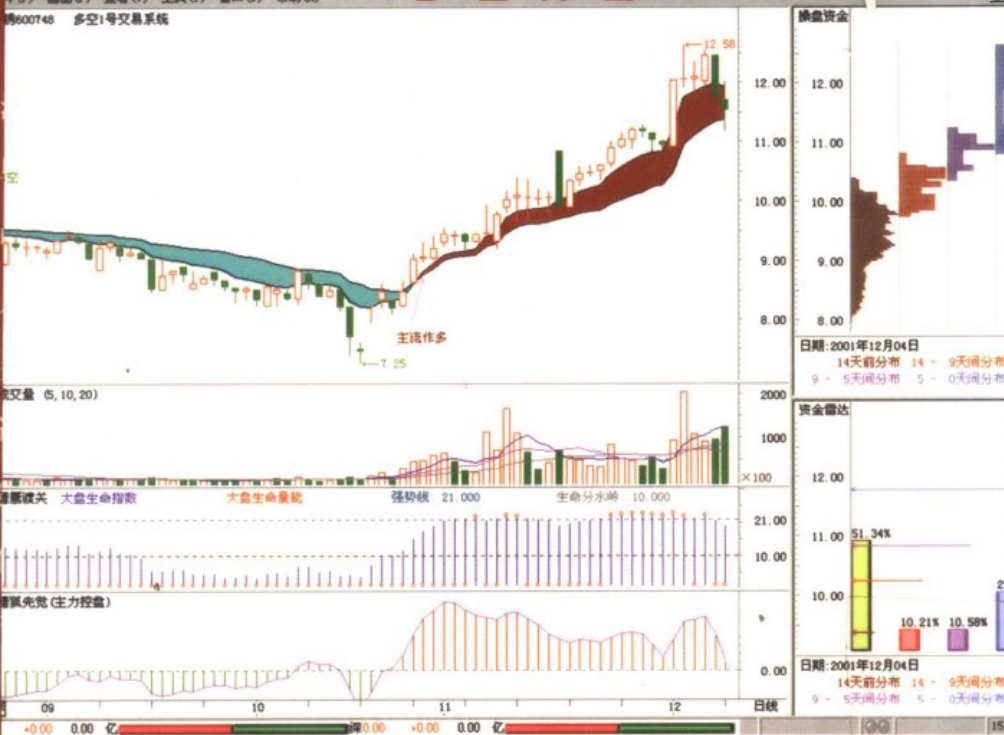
600748 多空1号交易系统

12.58

12.00

11.00

10.00

9.00

8.00

主流作多

7.25

成交量 (5,10,20)

2000

1000

×100

大盘生命指数 大盘生命量能 强弱线 21.000 生命分水岭 10.000

21.00

10.00

先觉(主力控盘)

0.00

09 10 11 12 日线

+0.00 0.00 亿 +0.00 0.00 亿

操盘资金

12.00

11.00

10.00

9.00

8.00

日期:2001年12月04日

14天前分布 14 - 9天间分布

9 - 5天间分布 5 - 0天间分布

资金雷达

12.00

11.00

10.00

51.34%

10.21%

10.58%

日期:2001年12月04日

14天前分布 14 - 9天间分布

9 - 5天间分布 5 - 0天间分布